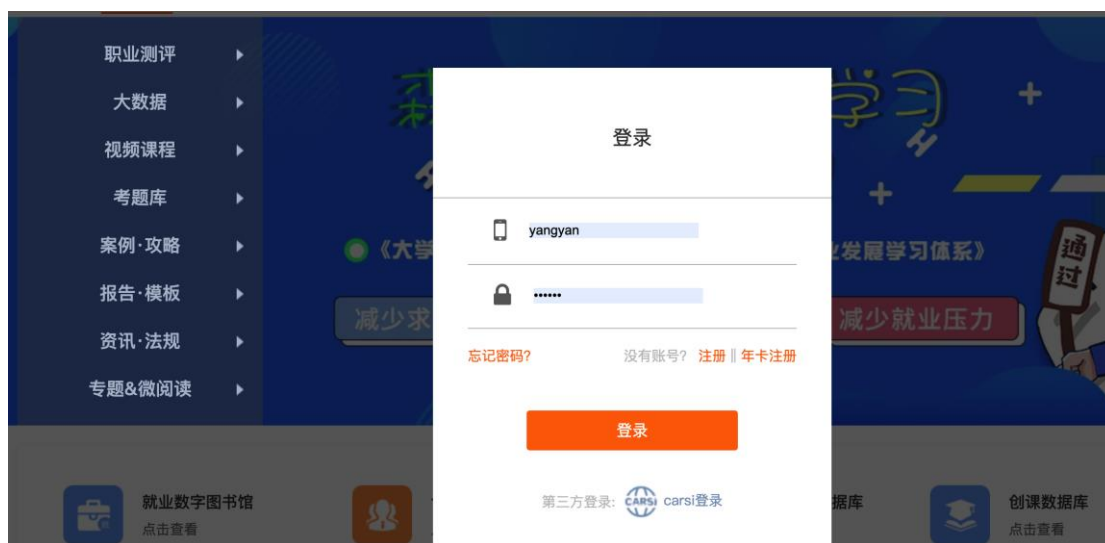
职业测评
大数据
视频课程
考题库
案例·攻略
报告·模板
资讯·法规
专题&微阅读

《大学
业发展学习体系》
减少求
减少就业压力
通过

登录
yangyan
••••••
忘记密码?
没有账号? 注册 || 年卡注册
登录
第三方登录: CARSI carsi登录

就业数字图书馆
点击查看
据库
创课数据库
点击查看